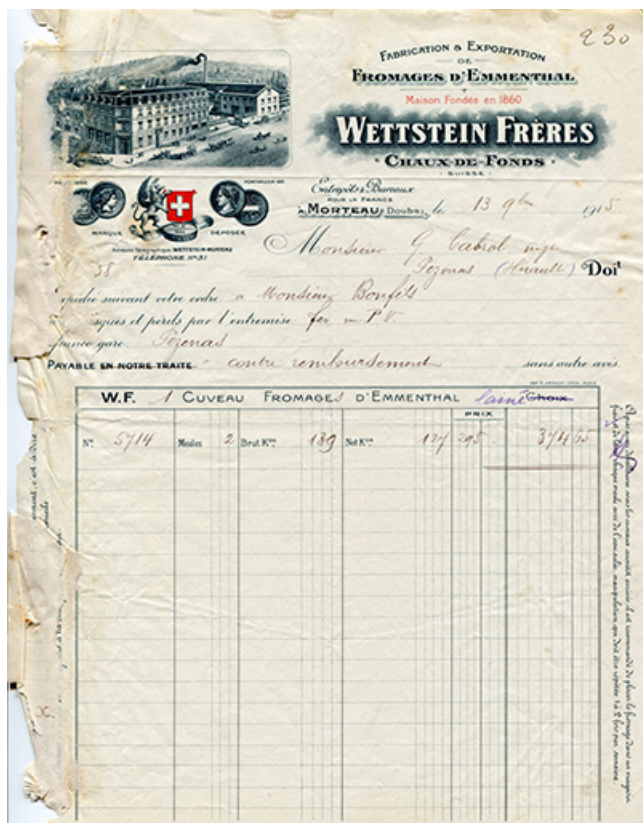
230

Fabrication & Exportation de Fromages d'Emmenthal
Maison Fondée en 1860
WETTSTEIN FRÈRES
· Chaux-de-Fonds ·
Suisse

Marque Déposée
Adresse Télégraphique: Wettstein-Morteau
Téléphone N° 31

Entrepôts & Bureaux pour la France
à Morteau (Doubs), le 13 9bre 1915

Monsieur G. Cabrol nego
Pézenas (Hérault) Doit

38
Expédié suivant votre ordre à Monsieur Bonfils
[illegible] risques et périls par l'entremise fer en P.V.
franco gare Pézenas
Payable en notre traite contre remboursement sans autre avis

W.F. 1 Cuveau Fromages d'Emmenthal Laine Choix

Prix

N° 5714 Meules 2 Brut K^os 139 Net K^os 127 295 374 65

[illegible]